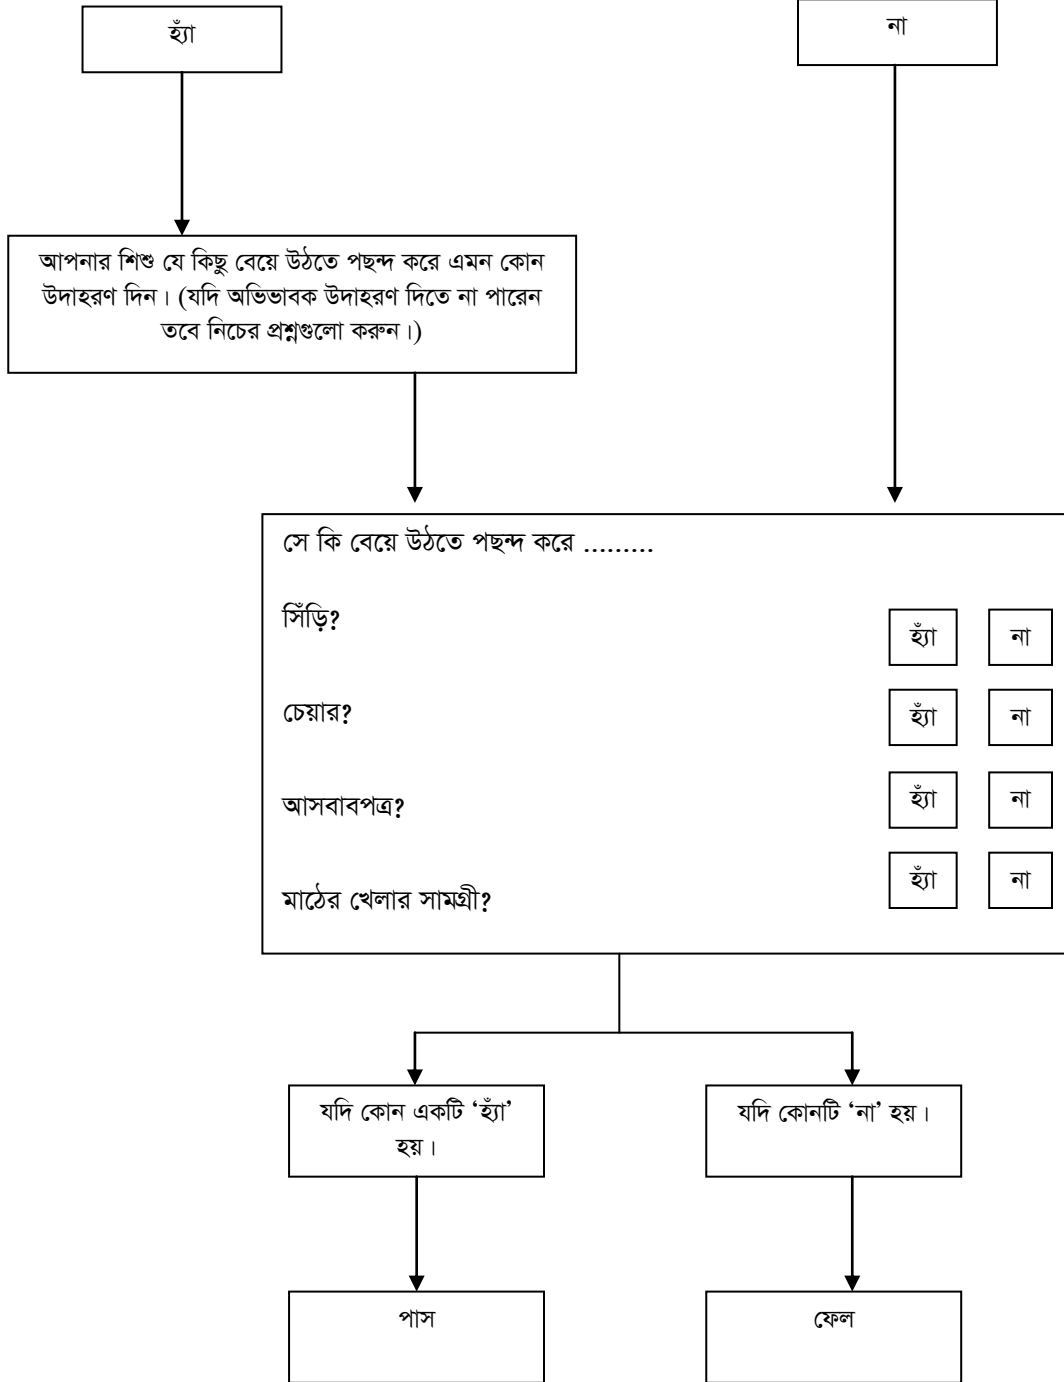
হ্যাঁ

না

আপনার শিশু যে কিছু বেয়ে উঠতে পছন্দ করে এমন কোন উদাহরণ দিন। (যদি অভিভাবক উদাহরণ দিতে না পারেন তবে নিচের প্রশ্নগুলো করুন।)

সে কি বেয়ে উঠতে পছন্দ করে .........

সিঁড়ি? হ্যাঁ না

চেয়ার? হ্যাঁ না

আসবাবপত্র? হ্যাঁ না

মাঠের খেলার সামগ্রী? হ্যাঁ না

যদি কোন একটি 'হ্যাঁ' হয়।

যদি কোনটি 'না' হয়।

পাস

ফেল